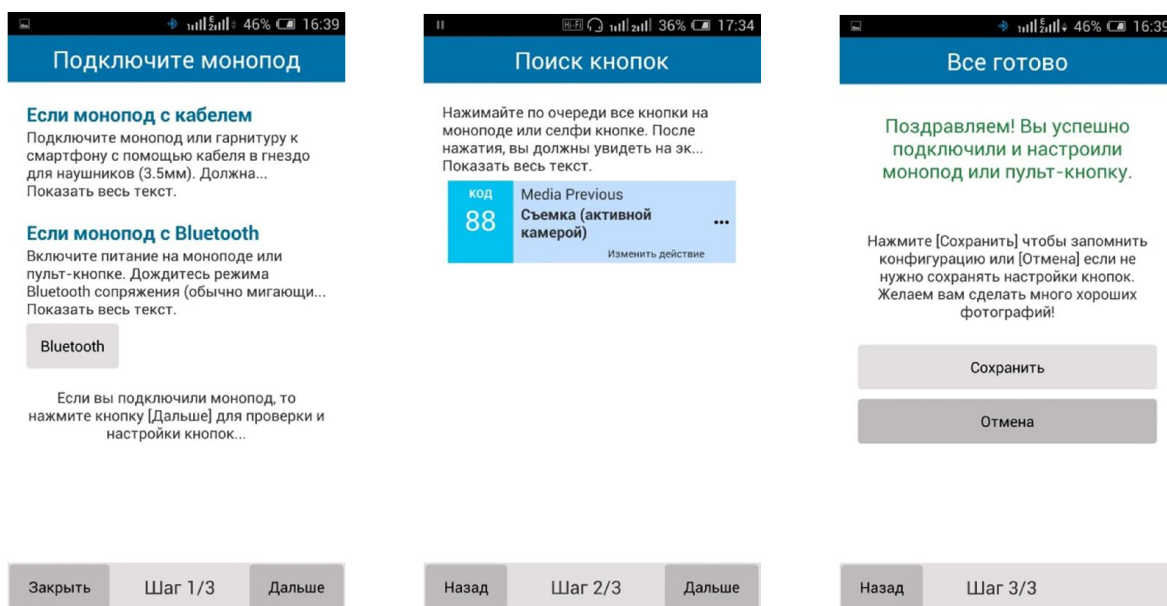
46% 16:39

Подключите монопод

Если монопод с кабелем
Подключите монопод или гарнитуру к смартфону с помощью кабеля в гнездо для наушников (3.5мм). Должна... Показать весь текст.

Если монопод с Bluetooth
Включите питание на моноподе или пульт-кнопке. Дождитесь режима Bluetooth сопряжения (обычно мигающи... Показать весь текст.

Bluetooth

Если вы подключили монопод, то нажмите кнопку [Дальше] для проверки и настройки кнопок...

Закрыть Шаг 1/3 Дальше

36% 17:34

Поиск кнопок

Нажимайте по очереди все кнопки на моноподе или селфи кнопке. После нажатия, вы должны увидеть на эк... Показать весь текст.

| код 88 | Media Previous Съемка (активной камерой) ... Изменить действие |
|---|---|

Назад Шаг 2/3 Дальше

46% 16:39

Все готово

Поздравляем! Вы успешно подключили и настроили монопод или пульт-кнопку.

Нажмите [Сохранить] чтобы запомнить конфигурацию или [Отмена] если не нужно сохранять настройки кнопок. Желаем вам сделать много хороших фотографий!

Сохранить

Отмена

Назад Шаг 3/3